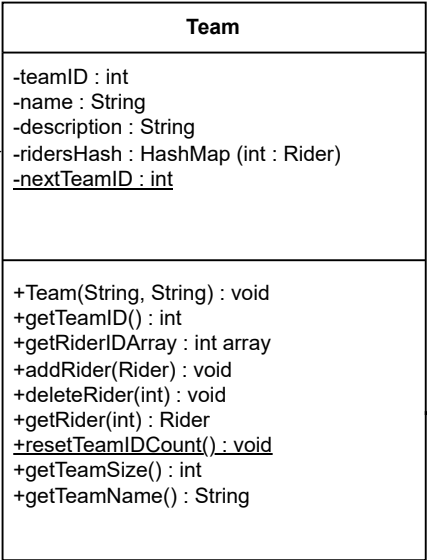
Team

-teamID : int
-name : String
-description : String
-ridersHash : HashMap (int : Rider)
-nextTeamID : int

+Team(String, String) : void
+getTeamID() : int
+getRiderIDArray : int array
+addRider(Rider) : void
+deleteRider(int) : void
+getRider(int) : Rider
+resetTeamIDCount() : void
+getTeamSize() : int
+getTeamName() : String